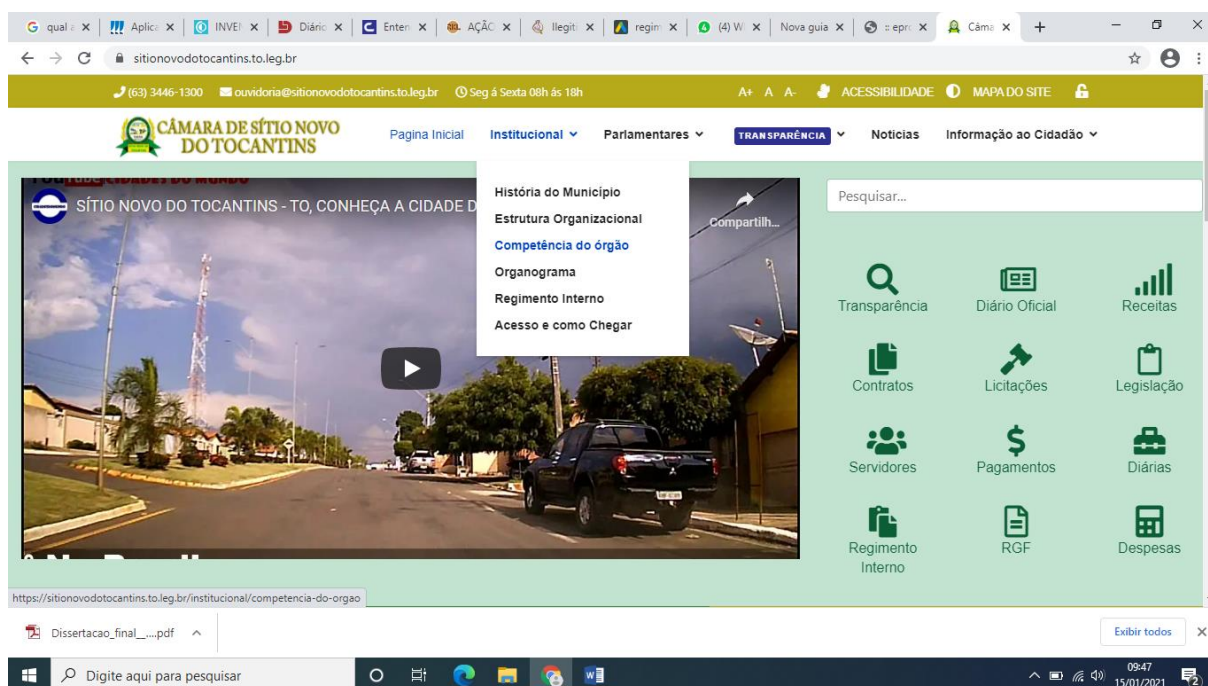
G qual a × | Aplica × | INVEI × | Diário × | Enten × | AÇÃO × | Ilegiti × | regim × | (4) W × | Nova guia × | :: epro × | Câma × | +

sitionovodotocantins.to.leg.br

(63) 3446-1300 ouvidoria@sitionovodotocantins.to.leg.br Seg á Sexta 08h ás 18h A+ A A- ACESSIBILIDADE MAPA DO SITE

CÂMARA DE SÍTIO NOVO DO TOCANTINS

Pagina Inicial Institucional Parlamentares TRANSPARÊNCIA Noticias Informação ao Cidadão

SÍTIO NOVO DO TOCANTINS - TO, CONHEÇA A CIDADE D

Compartilh...

História do Municipio
Estrutura Organizacional
Competência do órgão
Organograma
Regimento Interno
Acesso e como Chegar

Pesquisar...

Transparência
Diário Oficial
Receitas
Contratos
Licitações
Legislação
Servidores
Pagamentos
Diárias
Regimento Interno
RGF
Despesas

https://sitionovodotocantins.to.leg.br/institucional/competencia-do-orgao

Dissertacao_final_....pdf

Exibir todos

Digite aqui para pesquisar

09:47
15/01/2021